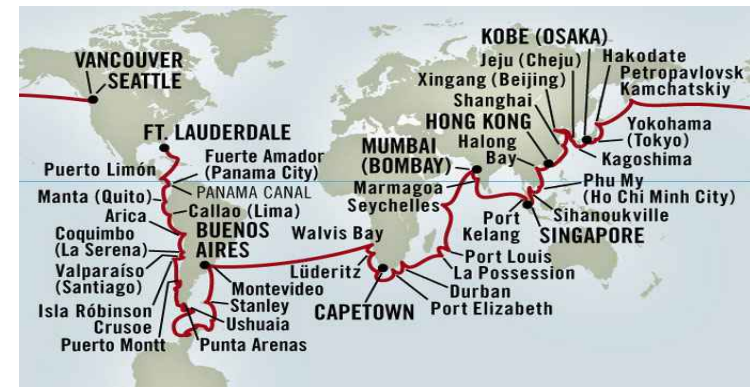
VANCOUVER
SEATTLE
FT. LAUDERDALE
Puerto Limón
Fuerte Amador (Panama City)
PANAMA CANAL
Manta (Quito)
Arica
Callao (Lima)
Coquimbo (La Serena)
BUENOS AIRES
Valparaíso (Santiago)
Montevideo
Isla Róbinson Crusoe
Stanley
Ushuaia
Puerto Montt
Punta Arenas
Walvis Bay
Lüderitz
CAPETOWN
Port Elizabeth
Durban
La Possession
Port Louis
Seychelles
Marmagoa
MUMBAI (BOMBAY)
HONG KONG
Halong Bay
Phu My (Ho Chi Minh City)
Sihanoukville
Port Kelang
SINGAPORE
KOBE (OSAKA)
Jeju (Cheju)
Xingang (Beijing)
Shanghai
Kagoshima
Yokohama (Tokyo)
Hakodate
Petropavlovsk Kamchatskiy